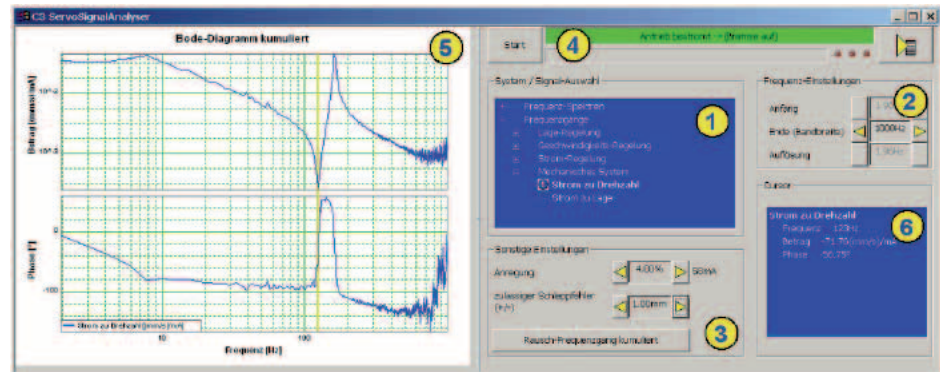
C3 ServoSignalAnalyser

Bode-Diagramm kumuliert

5

Betrag [mm/s/mA]

$10^{-2}$

$10^{-3}$

Phase [°]

0

-100

Strom zu Drehzahl [mm/s]/[mA]

10

100

Frequenz [Hz]

Start

4

Antrieb bestromt -> (Bremse auf)

System / Signal-Auswahl

Frequenz-Spektren
Frequenzgänge
Lage-Regelung
Geschwindigkeits-Regelung
Strom-Regelung
Mechanisches System
Strom zu Drehzahl
Strom zu Lage

1

Sonstige Einstellungen

Anregung

4.00 %

SGMA

zulässiger Schleppfehler (+/-)

1.00mm

Rausch-Frequenzgang kumuliert

3

Frequenz-Einstellungen

2

Anfang

1.00Hz

Ende (Bandbreite)

1000Hz

Auflösung

1.00Hz

Cursor

Strom zu Drehzahl
Frequenz: 120Hz
Betrag: -71.75[mm/s]/[mA]
Phase: -56.25°

6